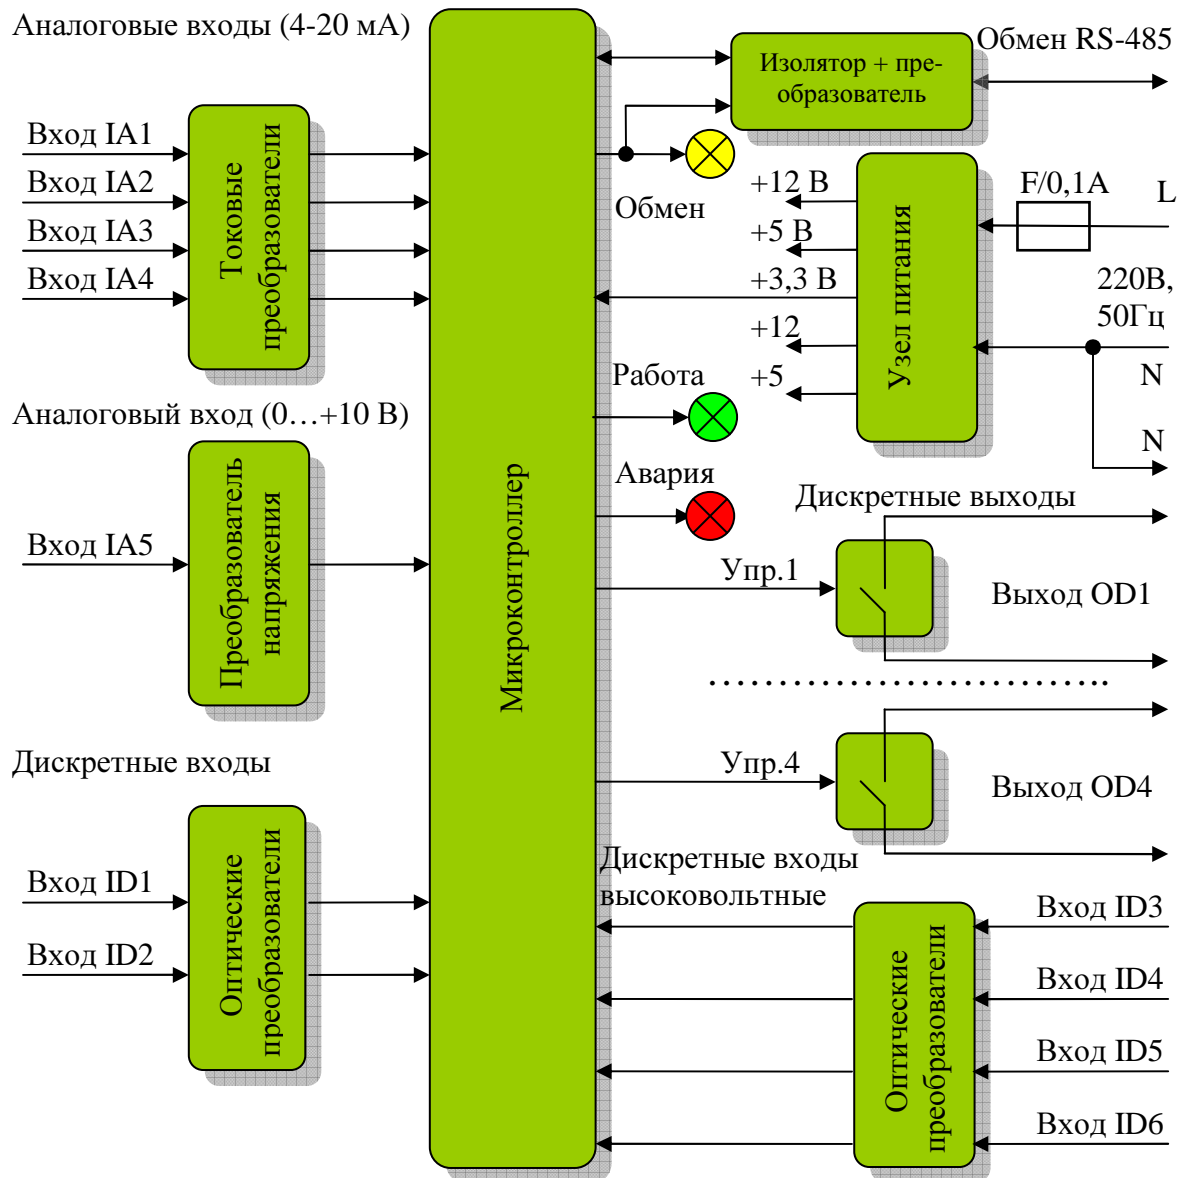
Аналоговые входы (4-20 мА)

Вход IA1
Вход IA2
Вход IA3
Вход IA4

Токовые преобразователи

Аналоговый вход (0…+10 В)

Вход IA5

Преобразователь напряжения

Дискретные входы

Вход ID1
Вход ID2

Оптические преобразователи

Микроконтроллер

Изолятор + преобразователь

Обмен RS-485

Обмен

+12 В
+5 В
+3,3 В
+12
+5

Узел питания

F/0,1A

L

220В, 50Гц

N

N

Работа

Авария

Дискретные выходы

Упр.1

Выход OD1

………………………….

Упр.4

Выход OD4

Дискретные входы высоковольтные

Оптические преобразователи

Вход ID3
Вход ID4
Вход ID5
Вход ID6